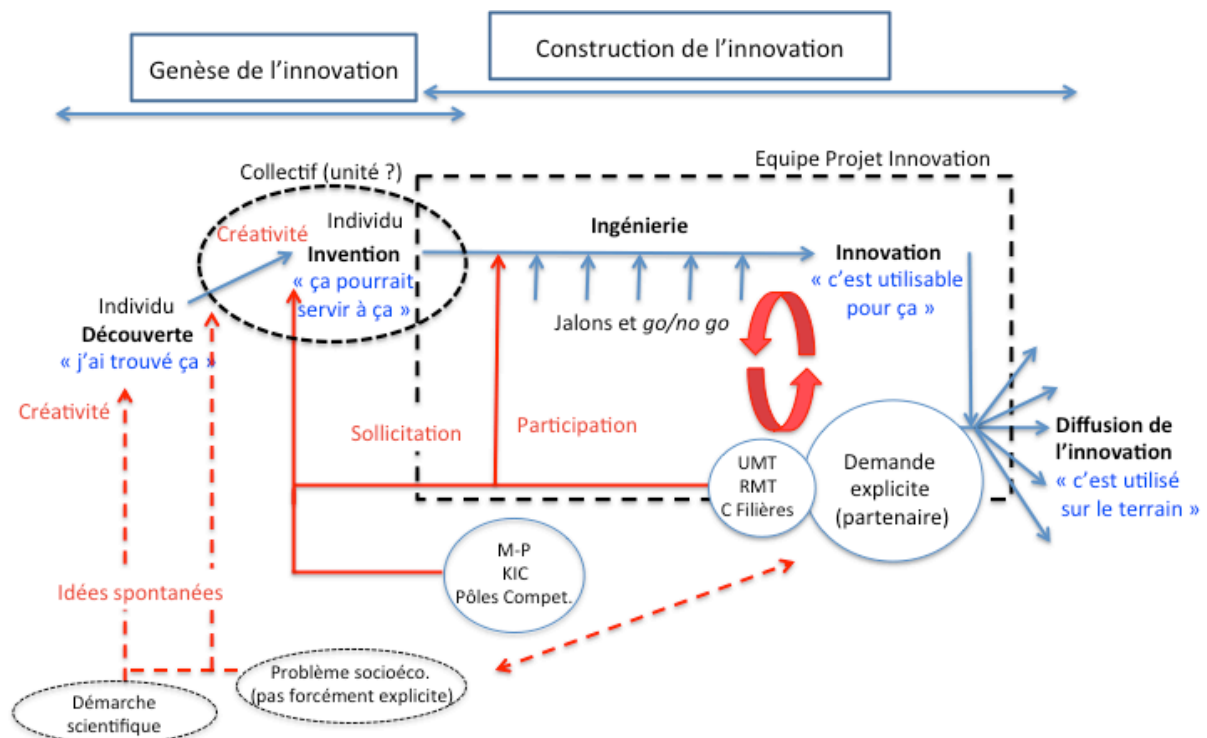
Genèse de l'innovation

Construction de l'innovation

Collectif (unité ?)

Equipe Projet Innovation

Individu
Invention
« ça pourrait servir à ça »

Créativité

Ingénierie

Innovation
« c'est utilisable pour ça »

Individu
Découverte
« j'ai trouvé ça »

Jalons et *go/no go*

Créativité

Sollicitation

Participation

UMT
RMT
C Filières

Demande explicite (partenaire)

Diffusion de l'innovation
« c'est utilisé sur le terrain »

M-P
KIC
Pôles Compet.

Idées spontanées

Problème socioéco. (pas forcément explicite)

Démarche scientifique